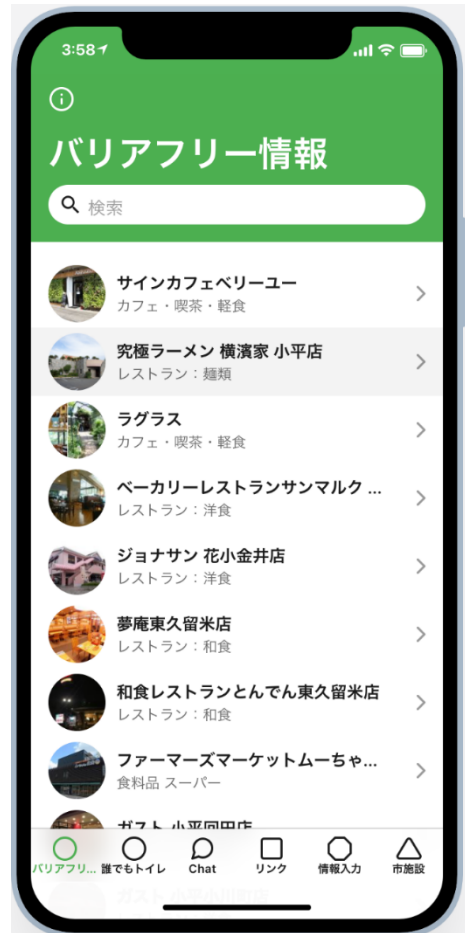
3:58

バリアフリー情報

検索

サインカフェベリーユー
カフェ・喫茶・軽食

究極ラーメン 横濱家 小平店
レストラン：麺類

ラグラス
カフェ・喫茶・軽食

ベーカリーレストランサンマルク ...
レストラン：洋食

ジョナサン 花小金井店
レストラン：洋食

夢庵東久留米店
レストラン：和食

和食レストランとんでん東久留米店
レストラン：和食

ファーマーズマーケットムーちゃ...
食料品 スーパー

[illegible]

バリアフリ... 誰でもトイレ Chat リンク 情報入力 市施設